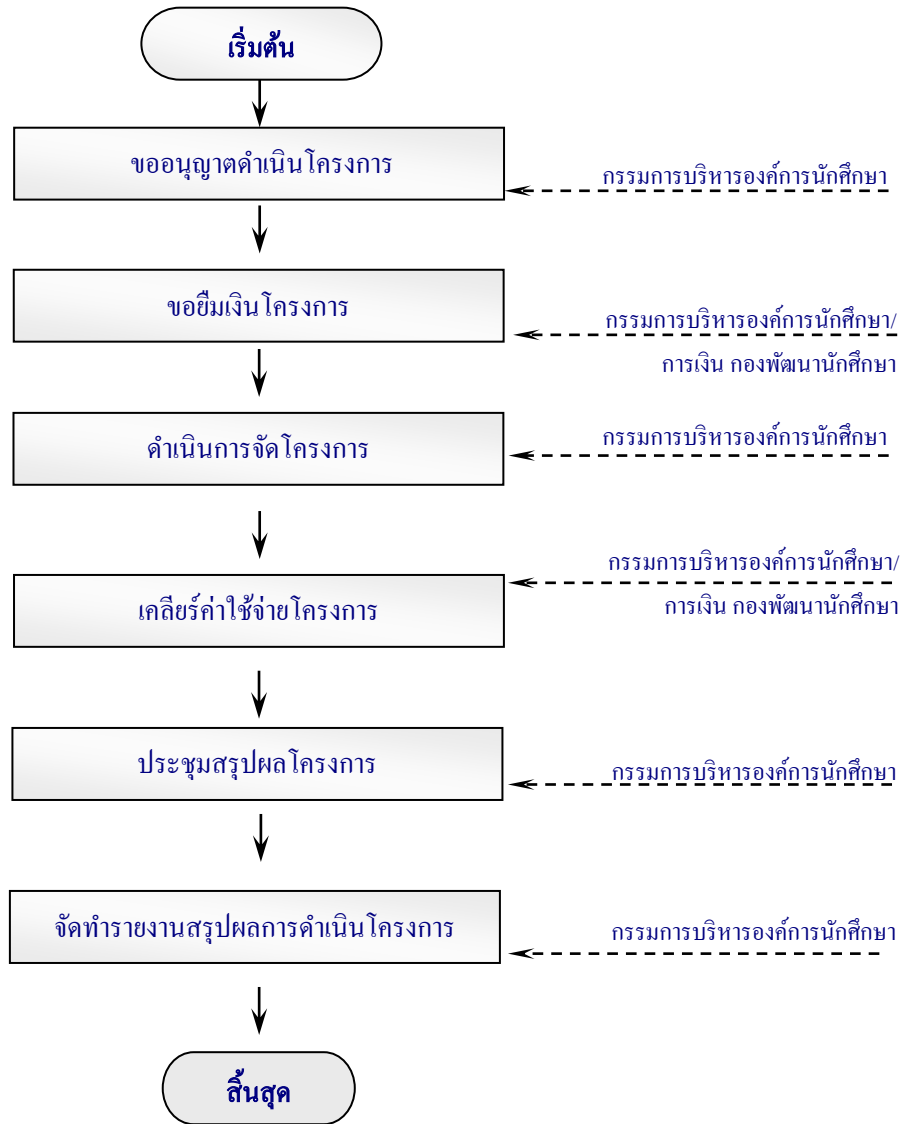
เริ่มต้น

ขออนุญาตดำเนินโครงการ

กรรมการบริหารองค์การนักศึกษา

ขอยืมเงินโครงการ

กรรมการบริหารองค์การนักศึกษา/

การเงิน กองพัฒนานักศึกษา

ดำเนินการจัดโครงการ

กรรมการบริหารองค์การนักศึกษา

กรรมการบริหารองค์การนักศึกษา/

เคลียร์ค่าใช้จ่ายโครงการ

การเงิน กองพัฒนานักศึกษา

ประชุมสรุปผลโครงการ

กรรมการบริหารองค์การนักศึกษา

จัดทำรายงานสรุปผลการดำเนินโครงการ

กรรมการบริหารองค์การนักศึกษา

สิ้นสุด